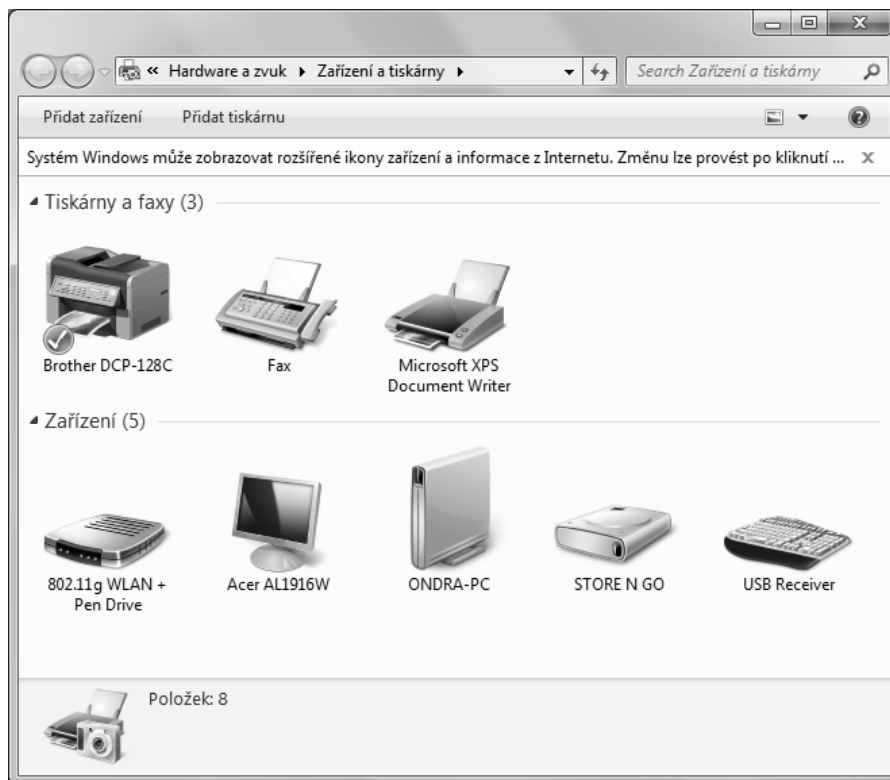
« Hardware a zvuk ▸ Zařízení a tiskárny ▸

Search Zařízení a tiskárny

Přidat zařízení Přidat tiskárnu

Systém Windows může zobrazovat rozšířené ikony zařízení a informace z Internetu. Změnu lze provést po kliknutí ...

Tiskárny a faxy (3)

Brother DCP-128C

Fax

Microsoft XPS Document Writer

Zařízení (5)

802.11g WLAN + Pen Drive

Acer AL1916W

ONDRA-PC

STORE N GO

USB Receiver

Položek: 8